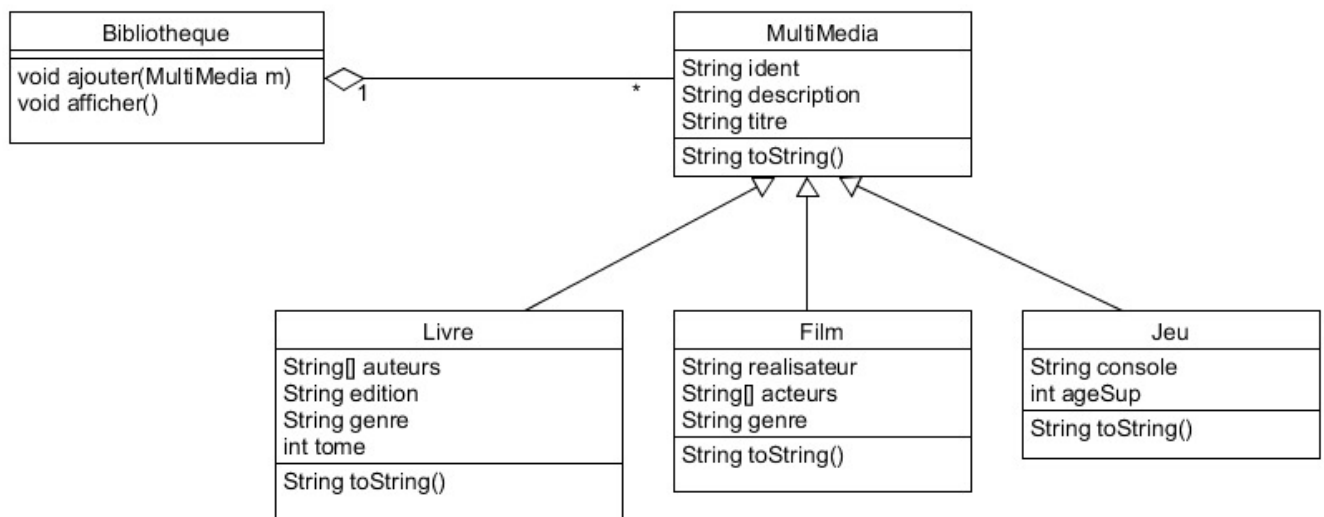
Bibliotheque

void ajouter(MultiMedia m)
void afficher()

1

*

MultiMedia

String ident
String description
String titre

String toString()

Livre

String[] auteurs
String edition
String genre
int tome

String toString()

Film

String realisateur
String[] acteurs
String genre

String toString()

Jeu

String console
int ageSup

String toString()